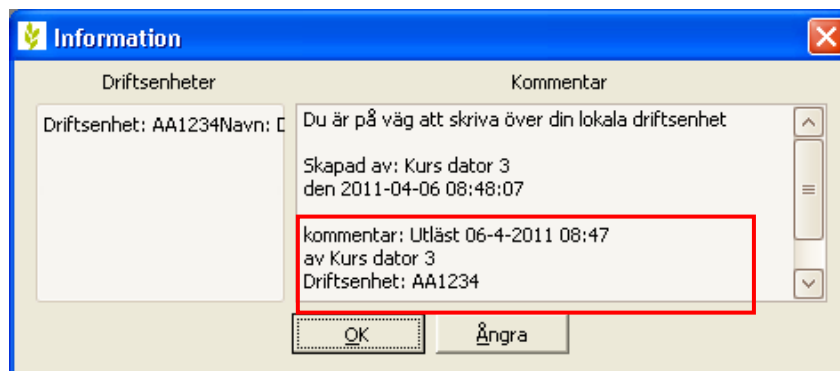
Information

Driftsenheter

Kommentar

Driftsenhet: AA1234Navn: D

Du är på väg att skriva över din lokala driftsenhet

Skapad av: Kurs dator 3
den 2011-04-06 08:48:07

kommentar: Utläst 06-4-2011 08:47
av Kurs dator 3
Driftsenhet: AA1234

OK

Ångra